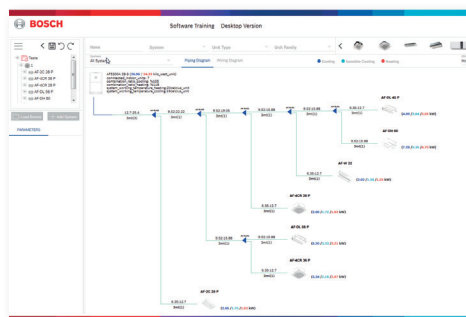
BOSCH

Software Training Desktop Version

Name System Unit Type Unit Family

Piping Diagram Wiring Diagram

Cooling Sensible Cooling Heating

Tiers

AF-2C 28 P

AF-4CR 28 P

AF-4CR 28 P

AF-DL 56 P

AF-DH 80

PARAMETERS

AF-DL 45 P

AF-DH 80

AF-H 32

AF-DC 28 P

AF-DL 56 P

AF-4CR 36 P

AF-2C 28 P

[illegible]